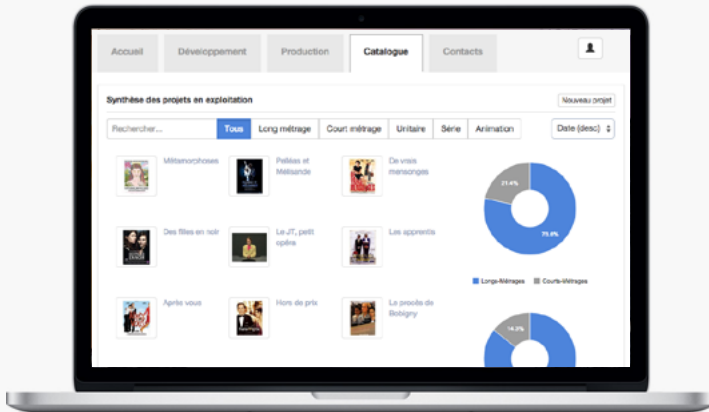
Accueil | Développement | Production | Catalogue | Contacts

Synthèse des projets en exploitation

Nouveau projet

Rechercher...

Tous | Long métrage | Court métrage | Unitaire | Série | Animation

Date (desc)

Métamorphoses

Pelléas et Mélisande

De vrais mensonges

Des filles en noir

Le JT, petit opéra

Les apprentis

Après vous

Hors de prix

Le procès de Bobigny

21.4%

78.6%

Longs-Métrages

Courts-Métrages

14.3%